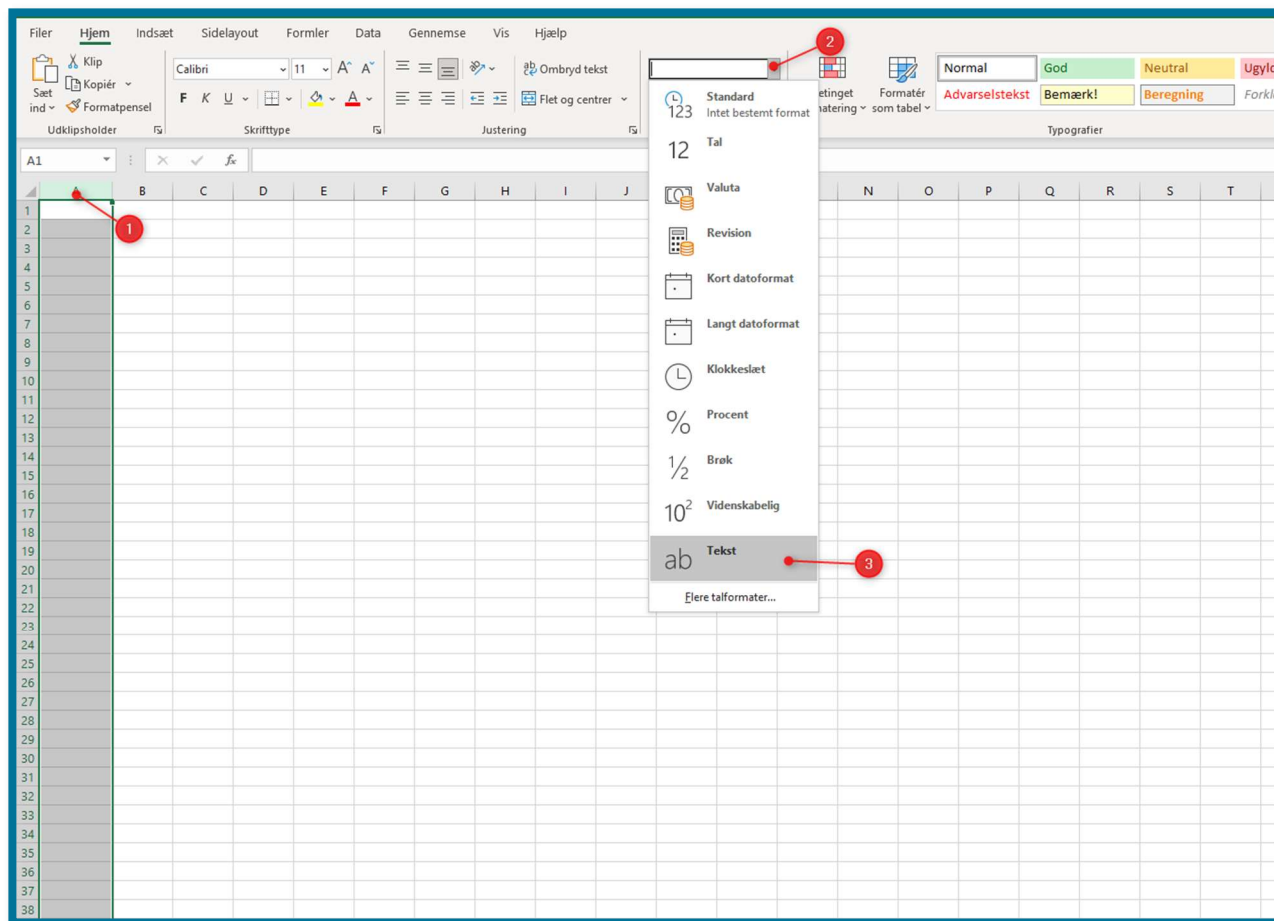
Filer Hjem Indsæt Sidelayout Formler Data Gennemse Vis Hjælp

Klip
Kopiér
Sæt ind
Formatpensel
Udklipsholder

Calibri 11 A A
F K U
Skrifttype

Ombryd tekst
Flet og centrer
Justering

2

etinget atering
Formatér som tabel
Normal God Neutral Ugyl
Advarselstekst Bemærk! Beregning Forkl
Typografier

A1
$f_x$

A B C D E F G H I J N O P Q R S T

1

Standard
Intet bestemt format
Tal
Valuta
Revision
Kort datoformat
Langt datoformat
Klokkeslæt
Procent
Brøk
Videnskabelig
Tekst
Flere talformater...

3

1 2 3 4 5 6 7 8 9 10 11 12 13 14 15 16 17 18 19 20 21 22 23 24 25 26 27 28 29 30 31 32 33 34 35 36 37 38